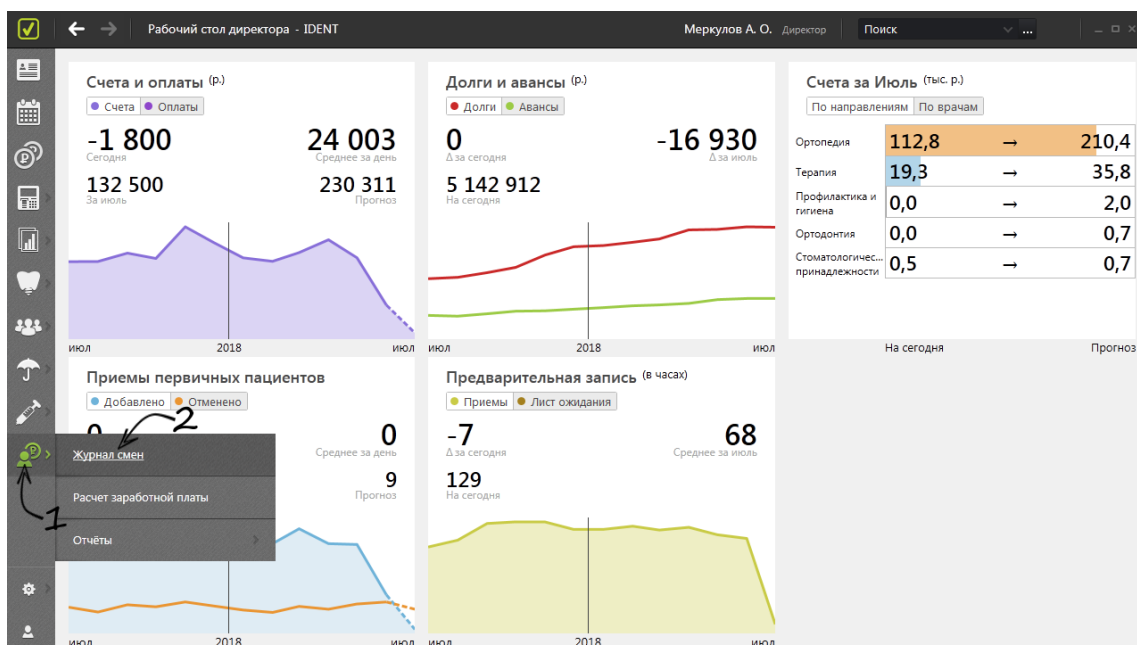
Рабочий стол директора - IDENT

Меркулов А. О. Директор

Поиск

Счета и оплаты (р.)

Счета Оплаты

-1 800
Сегодня

24 003
Среднее за день

132 500
За июль

230 311
Прогноз

июл 2018 июл

Долги и авансы (р.)

Долги Авансы

0
Δ за сегодня

-16 930
Δ за июль

5 142 912
На сегодня

июл 2018 июл

Счета за Июль (тыс. р.)

По направлениям По врачам

| | | | |
|---|---|---|---|
| Ортопедия | 112,8 | → | 210,4 |
| Терапия | 19,3 | → | 35,8 |
| Профилактика и гигиена | 0,0 | → | 2,0 |
| Ортодонтия | 0,0 | → | 0,7 |
| Стоматологичес... принадлежности | 0,5 | → | 0,7 |

На сегодня Прогноз

Приемы первичных пациентов

Добавлено Отменено

0

0
Среднее за день

9
Прогноз

Журнал смен

Расчет заработной платы

Отчёты

2

1

июл 2018 июл

Предварительная запись (в часах)

Приемы Лист ожидания

-7
Δ за сегодня

68
Среднее за июль

129
На сегодня

июл 2018 июл